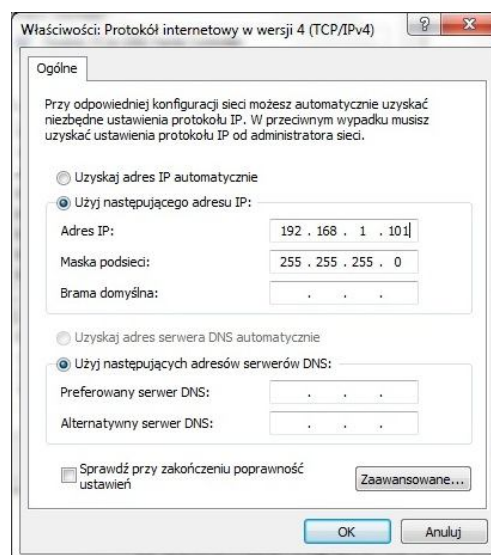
Właściwości: Protokół internetowy w wersji 4 (TCP/IPv4)

?

Ogólne

Przy odpowiedniej konfiguracji sieci możesz automatycznie uzyskać niezbędne ustawienia protokołu IP. W przeciwnym wypadku musisz uzyskać ustawienia protokołu IP od administratora sieci.

Uzyskaj adres IP automatycznie

Użyj następującego adresu IP:

Adres IP: 192 . 168 . 1 . 101

Maska podsieci: 255 . 255 . 255 . 0

Brama domyślna: . . .

Uzyskaj adres serwera DNS automatycznie

Użyj następujących adresów serwerów DNS:

Preferowany serwer DNS: . . .

Alternatywny serwer DNS: . . .

Sprawdź przy zakończeniu poprawność ustawień

Zaawansowane...

OK

Anuluj